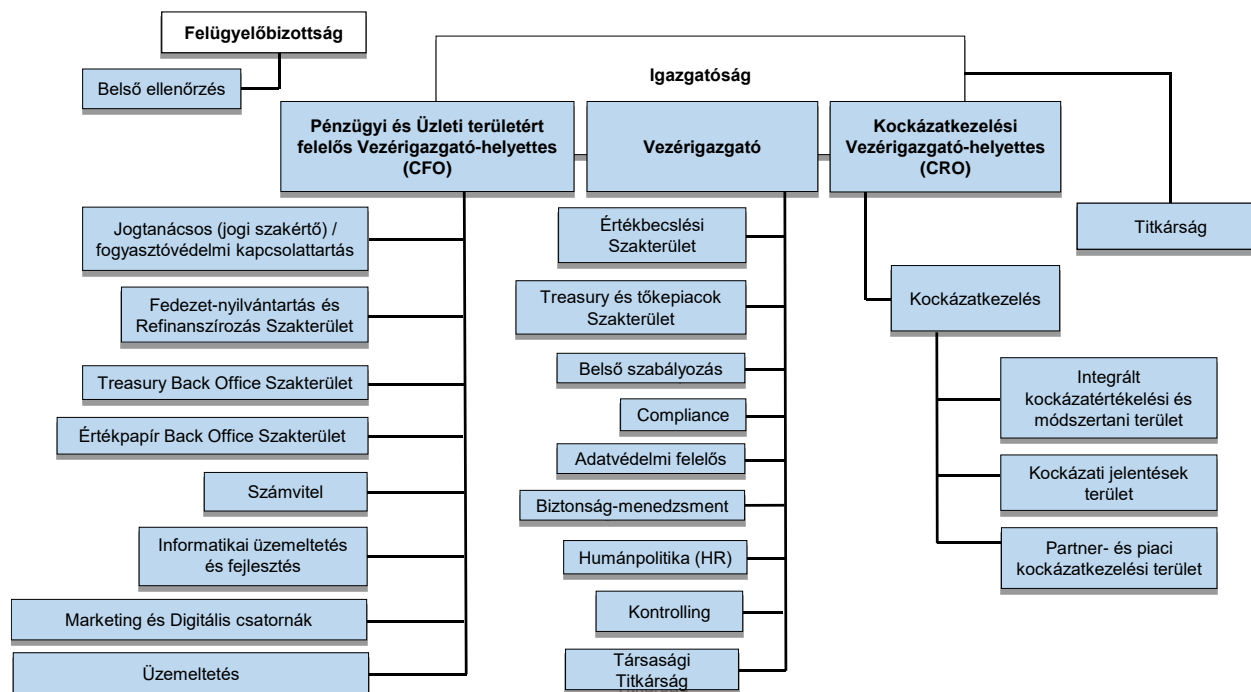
Felügyelőbizottság

Belső ellenőrzés

Igazgatóság

Pénzügyi és Üzleti területért felelős Vezérigazgató-helyettes (CFO)

Vezérigazgató

Kockázatkezelési Vezérigazgató-helyettes (CRO)

Titkárság

Jogtanácsos (jogi szakértő) / fogyasztóvédelmi kapcsolattartás

Fedezet-nyilvántartás és Refinanszírozás Szakterület

Treasury Back Office Szakterület

Értékpapír Back Office Szakterület

Számvitel

Informatikai üzemeltetés és fejlesztés

Marketing és Digitális csatornák

Üzemeltetés

Értékbecslési Szakterület

Treasury és tőkepiacok Szakterület

Belső szabályozás

Compliance

Adatvédelmi felelős

Biztonság-menedzsment

Humánpolitika (HR)

Kontrolling

Társasági Titkárság

Kockázatkezelés

Integrált kockázatértékelési és módszertani terület

Kockázati jelentések terület

Partner- és piaci kockázatkezelési terület